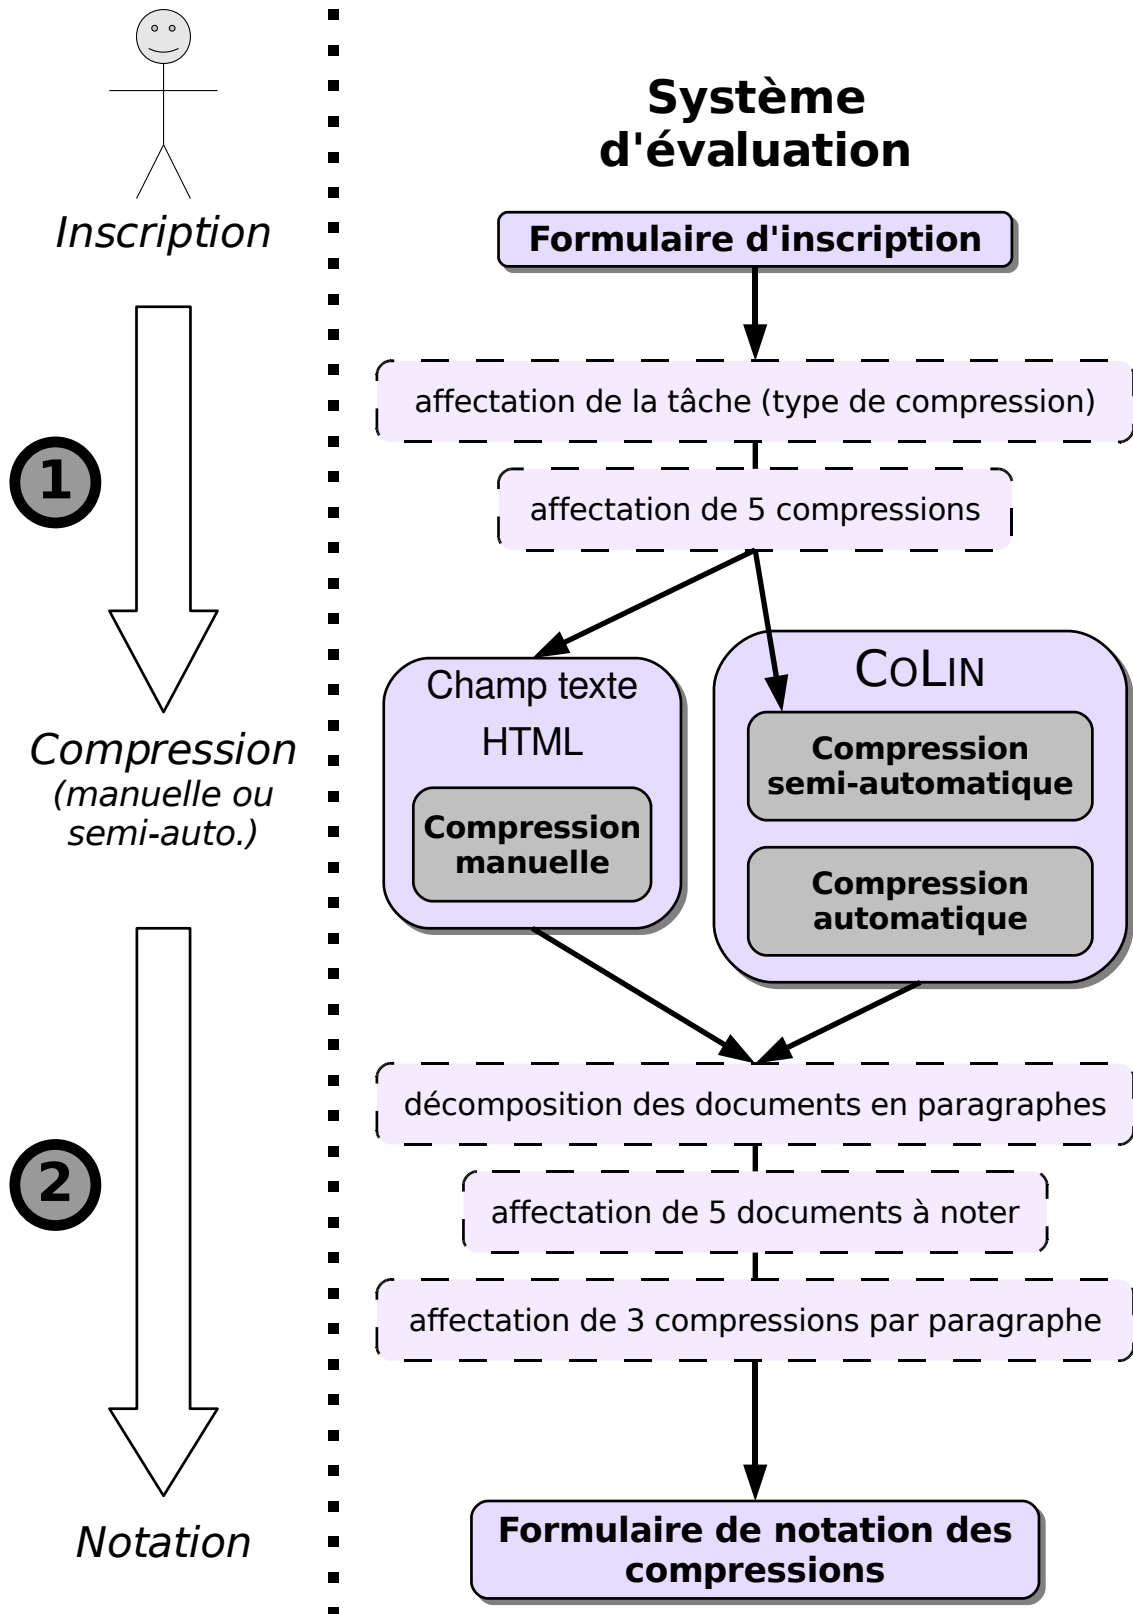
Inscription

1

Compression
(manuelle ou semi-auto.)

2

Notation

Système d'évaluation

Formulaire d'inscription

affectation de la tâche (type de compression)

affectation de 5 compressions

Champ texte HTML

Compression manuelle

CoLin

Compression semi-automatique

Compression automatique

décomposition des documents en paragraphes

affectation de 5 documents à noter

affectation de 3 compressions par paragraphe

Formulaire de notation des compressions